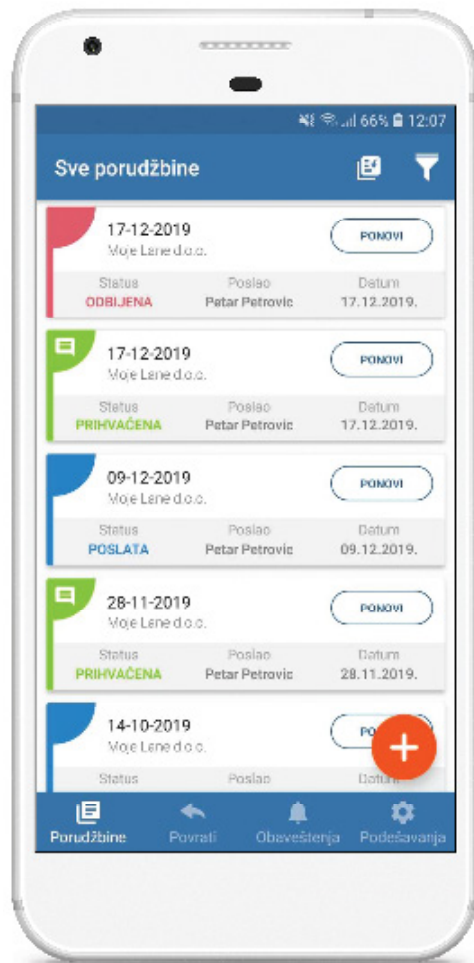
66% 12:07

Sve porudžbine

17-12-2019
Moje Lane d.o.o.
PONOVI
Status
ODBIJENA
Poslao
Petar Petrovic
Datum
17.12.2019.

17-12-2019
Moje Lane d.o.o.
PONOVI
Status
PRIHVAĆENA
Poslao
Petar Petrovic
Datum
17.12.2019.

09-12-2019
Moje Lane d.o.o.
PONOVI
Status
POSLATA
Poslao
Petar Petrovic
Datum
09.12.2019.

28-11-2019
Moje Lane d.o.o.
PONOVI
Status
PRIHVAĆENA
Poslao
Petar Petrovic
Datum
28.11.2019.

14-10-2019
Moje Lane d.o.o.
PO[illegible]
Status
Poslao
Datum

Porudžbine
Povrati
Obaveštenja
Podešavanja